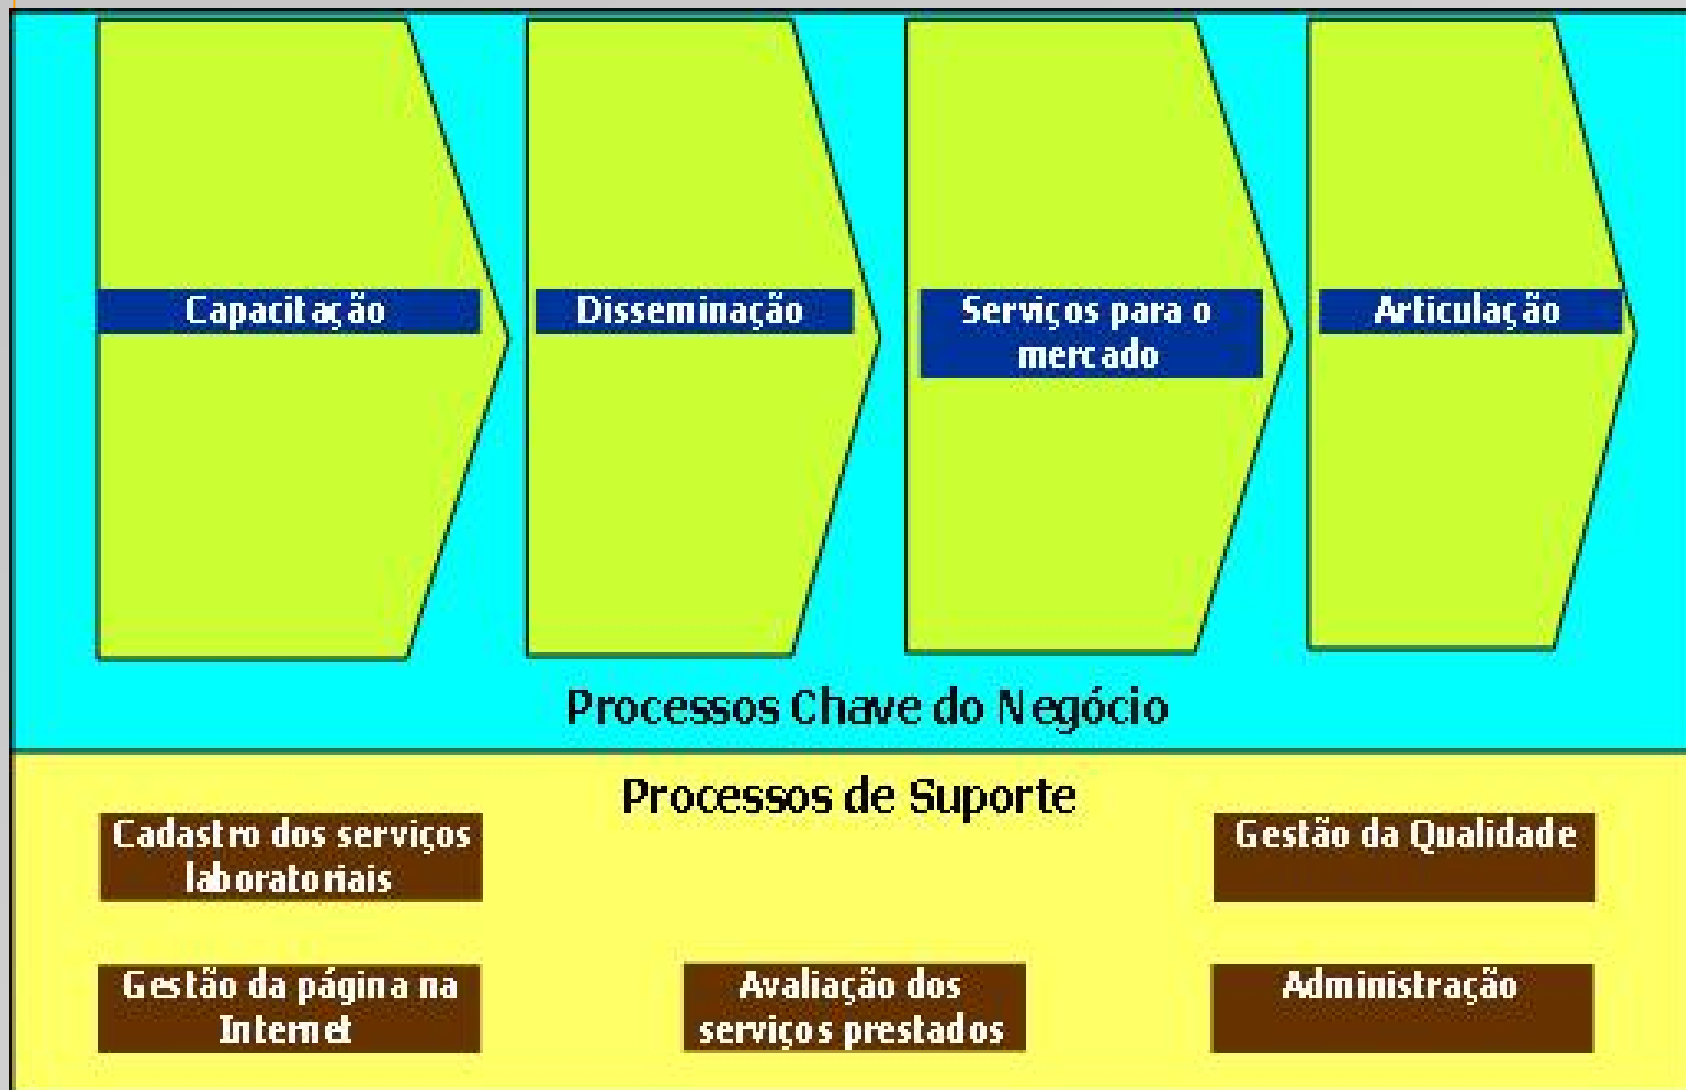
Capacitação

Disseminação

Serviços para o mercado

Articulação

Processos Chave do Negócio

Processos de Suporte

Cadastro dos serviços laboratoriais

Gestão da Qualidade

Gestão da página na Internet

Avaliação dos serviços prestados

Administração